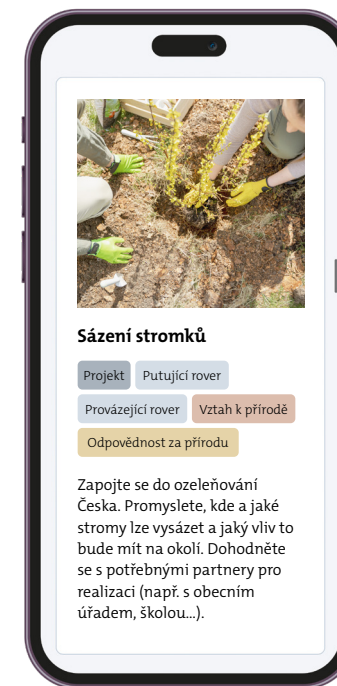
Sázení stromků

Projekt

Putující rover

Provázející rover

Vztah k přírodě

Odpovědnost za přírodu

Zapojte se do ozeleňování Česka. Promyslete, kde a jaké stromy lze vysázet a jaký vliv to bude mít na okolí. Dohodněte se s potřebnými partnery pro realizaci (např. s obecním úřadem, školou…).